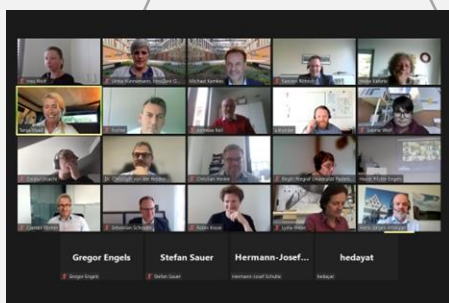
Ines Rolf
Ulrike Kannemann, Hrsg. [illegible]
Michael Kamlott
Torsten Röhrich
Heike Kahle
Tanja Vogel
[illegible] Barth
Andreas Bell
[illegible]
Sabine Wolf
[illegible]
Dr. Christoph von der Heiden
Christian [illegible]
Birgit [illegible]
Heinz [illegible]
Carsten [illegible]
Sebastian Schaefer
Robin Nowe
Lydia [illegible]
Hans-Jürgen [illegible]
Gregor Engels
Gregor Engels
Stefan Sauer
Stefan Sauer
Hermann-Josef...
Hermann-Josef Schulte
hedayat
hedayat